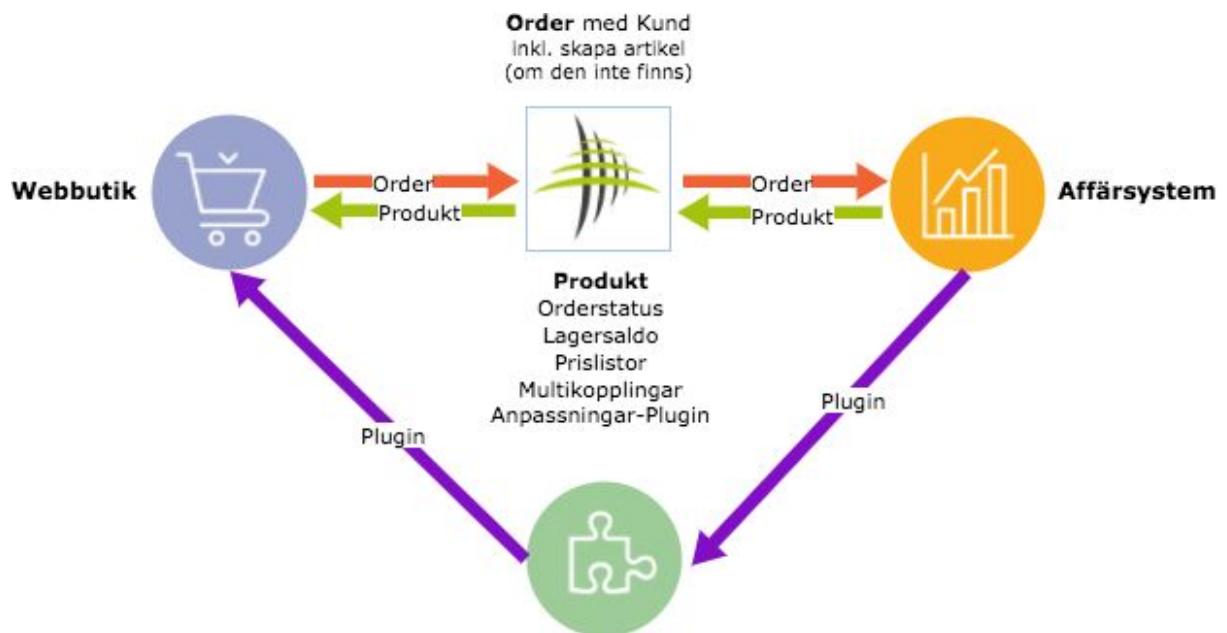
**Order** med Kund
inkl. skapa artikel
(om den inte finns)

**Webbutik**

Order

Produkt

Order

Produkt

**Affärsystem**

**Produkt**
Orderstatus
Lagersaldo
Prislistor
Multikopplingar
Anpassningar-Plugin

Plugin

Plugin